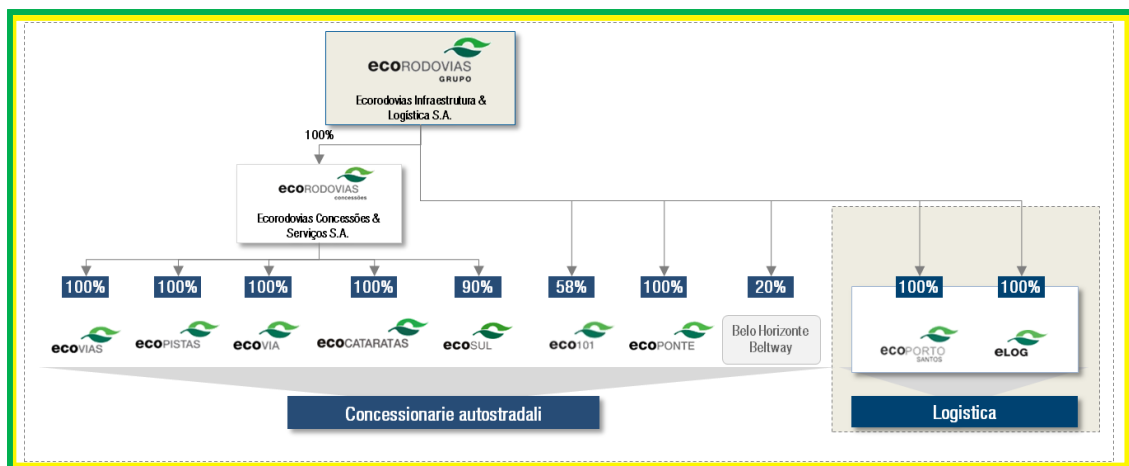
ecoRODOVIAS
GRUPO
Ecorodovias Infraestrutura & Logística S.A.

100%

ecoRODOVIAS
concessões
Ecorodovias Concessões & Serviços S.A.

100%
100%
100%
100%
90%
58%
100%
20%
100%
100%

ecoVIAS
ecoPISTAS
ecoVIA
ecoCATARATAS
ecoSUL
eco101
ecoPONTE
Belo Horizonte Beltway
ecoPORTO SANTOS
eLOG

Concessionarie autostradali

Logistica